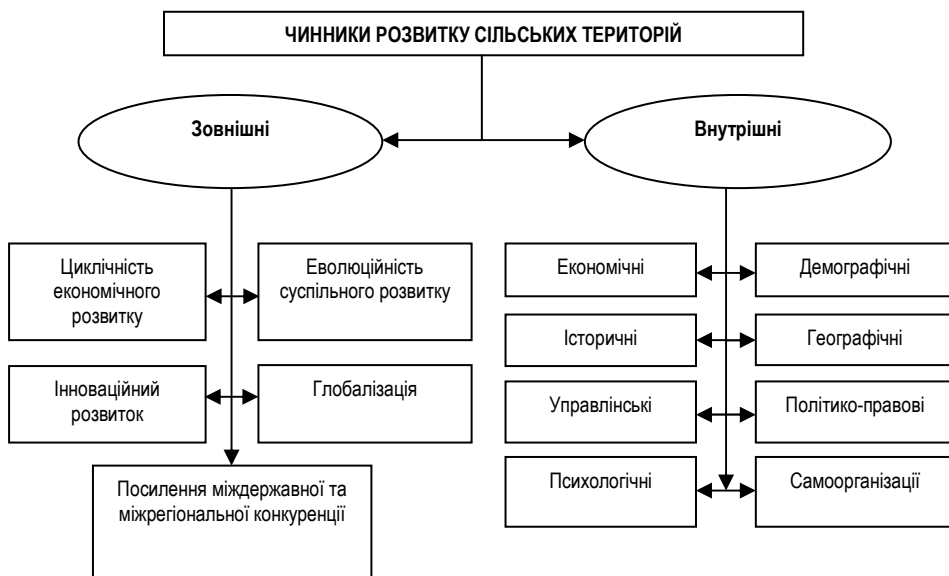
ЧИННИКИ РОЗВИТКУ СІЛЬСЬКИХ ТЕРИТОРІЙ

Зовнішні

Внутрішні

Циклічність економічного розвитку

Еволюційність суспільного розвитку

Інноваційний розвиток

Глобалізація

Посилення міждержавної та міжрегіональної конкуренції

Економічні

Демографічні

Історичні

Географічні

Управлінські

Політико-правові

Психологічні

Самоорганізації